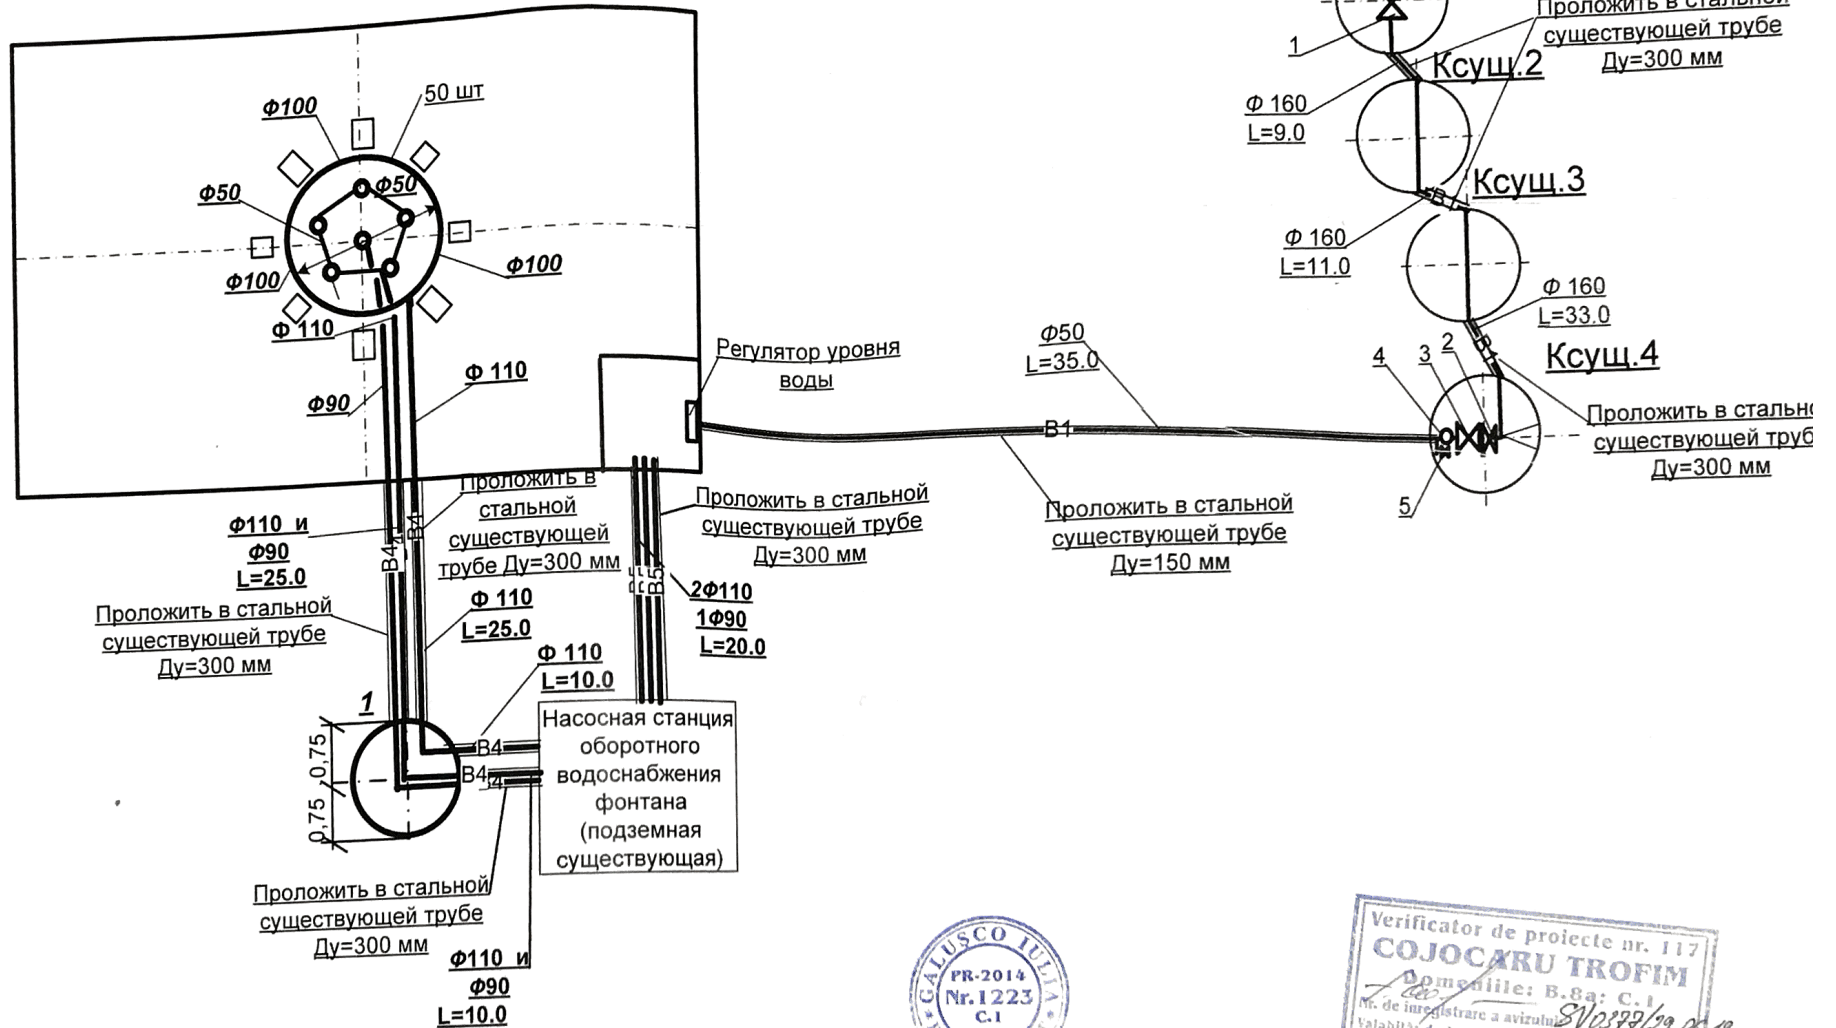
Проложить в стальной существующей трубе Ду=300 мм

1

Ксущ.2

Ф 160
L=9.0

Ксущ.3

Ф 160
L=11.0

Ф 160
L=33.0

4 3 2

Ксущ.4

Проложить в стальной существующей трубе Ду=300 мм

5

Ф100

50 шт

Ф50

Ф50

Ф100

Ф100

Ф 110

Ф 110

Ф90

Регулятор уровня воды

Ф50
L=35.0

В1

Проложить в стальной существующей трубе Ду=150 мм

Проложить в стальной существующей трубе Ду=300 мм

Проложить в стальной существующей трубе Ду=300 мм

Ф110 и
Ф90
L=25.0

В4

В4

В5

В5

2Ф110
1Ф90
L=20.0

Проложить в стальной существующей трубе Ду=300 мм

Ф 110
L=25.0

Ф 110
L=10.0

1

0,75

0,75

0,75

В4

В4

Насосная станция оборотного водоснабжения фонтана (подземная существующая)

Проложить в стальной существующей трубе Ду=300 мм

Ф110 и
Ф90
L=10.0

GALUSCO IULIA
PR-2014
Nr.1223
C.1

Verificator de proiecte nr. 117
COJOCARU TROFIM
Domeniile: B.8a; C.1
Nr. de inregistrare a avizului SV0378/29.09.18
Valabil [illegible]